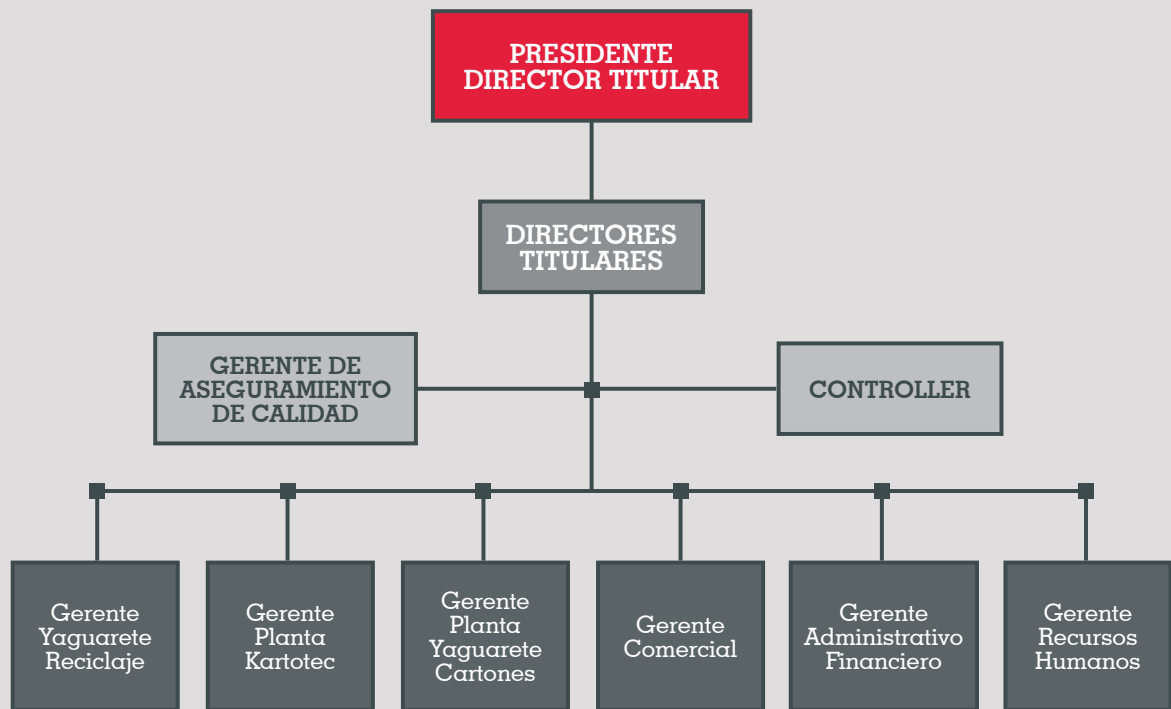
PRESIDENTE
DIRECTOR TITULAR

DIRECTORES
TITULARES

GERENTE DE
ASEGURAMIENTO
DE CALIDAD

CONTROLLER

Gerente
Yaguarete
Reciclaje

Gerente
Planta
Kartotec

Gerente
Planta
Yaguarete
Cartones

Gerente
Comercial

Gerente
Administrativo
Financiero

Gerente
Recursos
Humanos